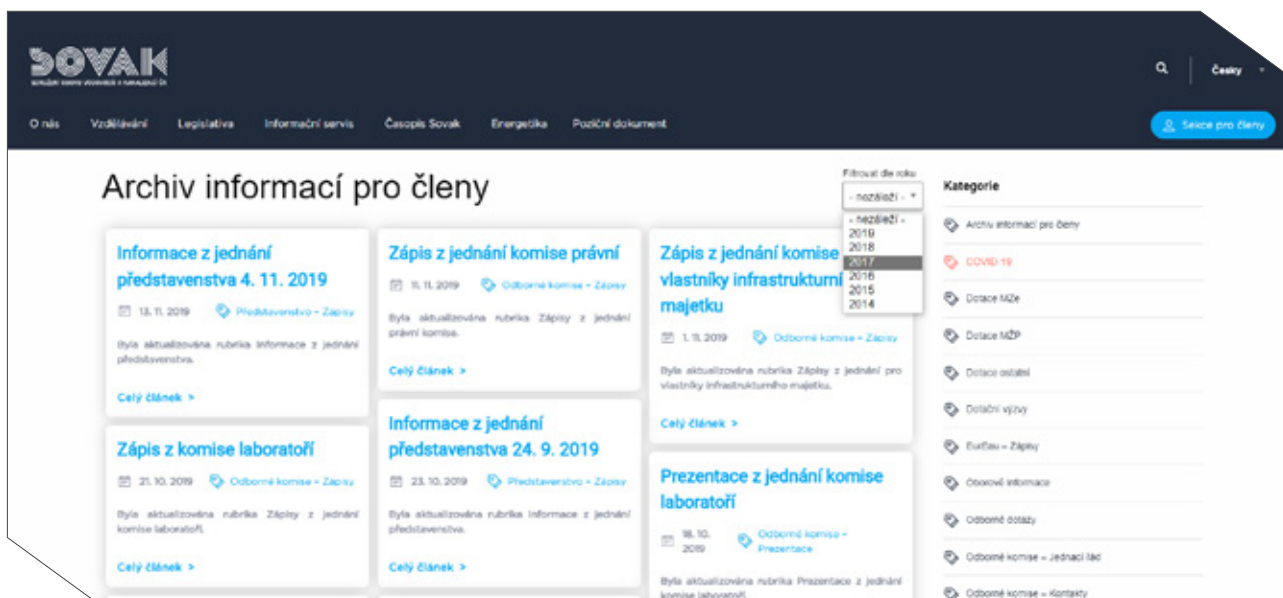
SOVAK

SDRUŽENÍ OBORU VODOVODŮ A KANALIZACÍ ČR

Česky

O nás Vzdělávání Legislativa Informační servis Časopis Sovak Energetika Poziční dokument

Sekce pro členy

Archiv informací pro členy

Filtrovat dle roku

- nezáleží -

- nezáleží -
2019
2018
2017
2016
2015
2014

Kategorie

Archiv informací pro členy

COVID-19

Dotace MZe

Dotace MŽP

Dotace ostatní

Dotační výzvy

EurEau – Zápisy

Oborové informace

Odborné dotazy

Odborné komise – Jednací řád

Odborné komise – Kontakty

Informace z jednání představenstva 4. 11. 2019

13. 11. 2019 Představenstvo – Zápisy

Byla aktualizována rubrika Informace z jednání představenstva.

Celý článek >

Zápis z komise laboratoří

21. 10. 2019 Odborné komise – Zápisy

Byla aktualizována rubrika Zápisy z jednání komise laboratoří.

Celý článek >

Zápis z jednání komise právní

11. 11. 2019 Odborné komise – Zápisy

Byla aktualizována rubrika Zápisy z jednání právní komise.

Celý článek >

Informace z jednání představenstva 24. 9. 2019

23. 10. 2019 Představenstvo – Zápisy

Byla aktualizována rubrika Informace z jednání představenstva.

Celý článek >

Zápis z jednání komise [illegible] vlastníky infrastruktur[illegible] majetku

1. 11. 2019 Odborné komise – Zápisy

Byla aktualizována rubrika Zápisy z jednání pro vlastníky infrastrukturního majetku.

Celý článek >

Prezentace z jednání komise laboratoří

18. 10. 2019 Odborné komise – Prezentace

Byla aktualizována rubrika Prezentace z jednání komise laboratoří.